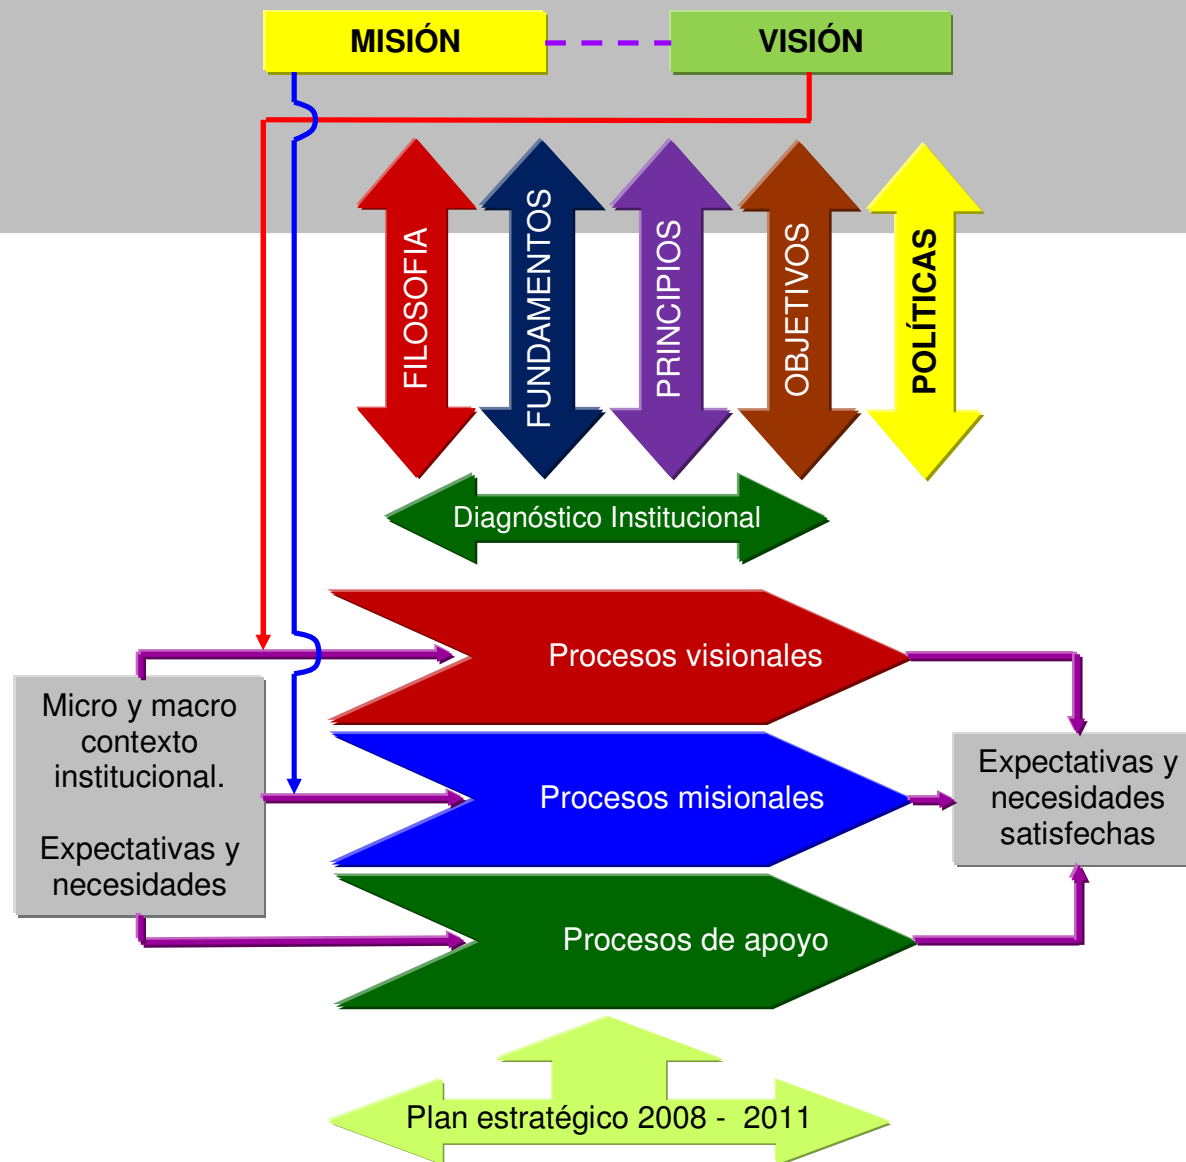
MISIÓN

VISIÓN

FILOSOFIA

FUNDAMENTOS

PRINCIPIOS

OBJETIVOS

POLÍTICAS

Diagnóstico Institucional

Micro y macro contexto institucional.

Expectativas y necesidades

Procesos visionales

Procesos misionales

Procesos de apoyo

Expectativas y necesidades satisfechas

Plan estratégico 2008 - 2011